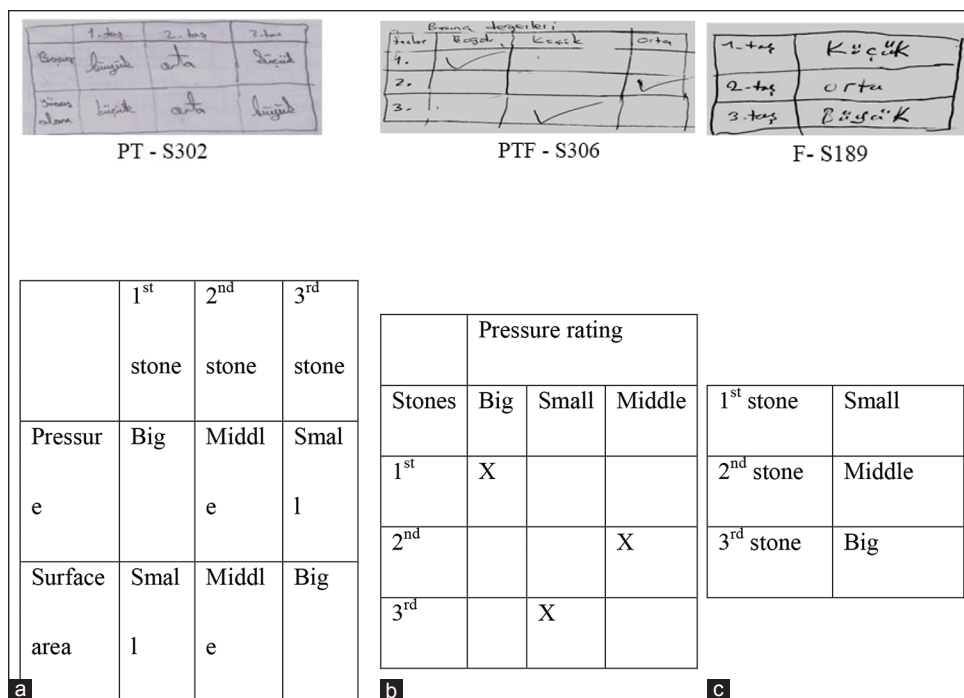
|  | 1.taş | 2.taş | 3.taş |
|---|---|---|---|
| Basınç | büyük | orta | küçük |
| Yüzey alanı | küçük | orta | büyük |

PT - S302

Basınç değerleri

| taşlar | Büyük | Küçük | orta |
|---|---|---|---|
| 1. | ✓ |  |  |
| 2. |  |  | ✓ |
| 3. |  | ✓ |  |

PTF - S306

| 1-taş | Küçük |
|---|---|
| 2-taş | orta |
| 3-taş | Büyük |

F- S189

|  | $1^{st}$ stone | $2^{nd}$ stone | $3^{rd}$ stone |
|---|---|---|---|
| Pressure | Big | Middle | Small |
| Surface area | Small | Middle | Big |

a

|  | Pressure rating |  |  |
|---|---|---|---|
| Stones | Big | Small | Middle |
| $1^{st}$ | X |  |  |
| $2^{nd}$ |  |  | X |
| $3^{rd}$ |  | X |  |

b

| $1^{st}$ stone | Small |
|---|---|
| $2^{nd}$ stone | Middle |
| $3^{rd}$ stone | Big |

c